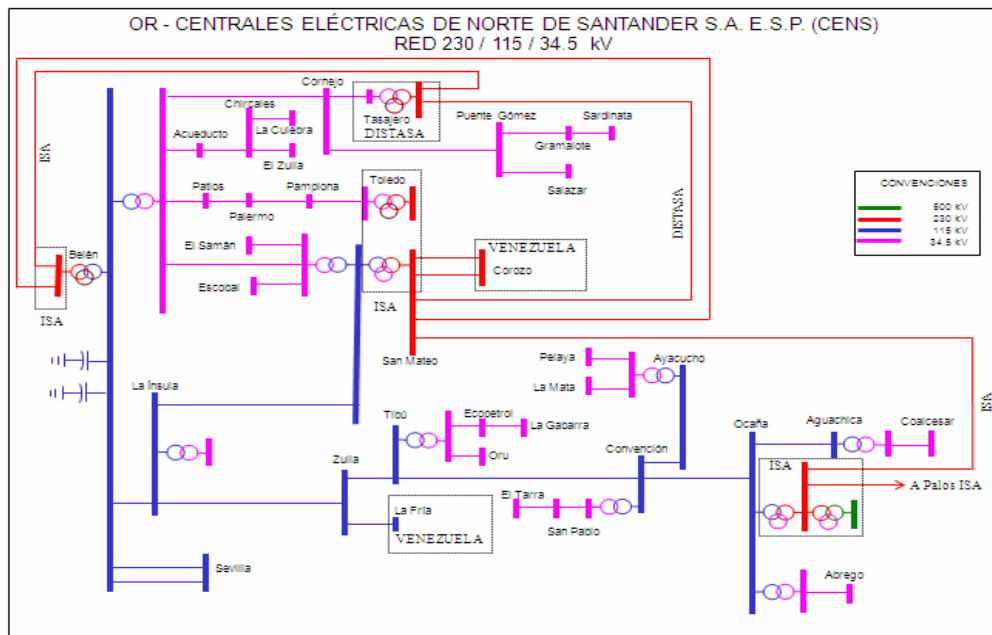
OR - CENTRALES ELÉCTRICAS DE NORTE DE SANTANDER S.A. E.S.P. (CENS)
RED 230 / 115 / 34.5 kV

ISA
Belén
ISA
Cornejo
Chircales
La Culebra
Acueducto
El Zulia
Tasajero
DISTASA
Puente Gómez
Sardinata
Gramalote
Salazar
Patios
Palermo
Pamplona
Toledo
El Samán
Escobal
VENEZUELA
Corozo
ISA
DISTASA
San Mateo
CONVENCIONES
500 kV
230 kV
115 kV
34.5 kV
Pelaya
Ayacucho
La Mata
La Ínsula
Tibú
Ecopetrol
La Gabarra
Oru
Zulia
Convención
Ocaña
Aguachica
Coalcesar
ISA
ISA
A Palos ISA
El Tarra
San Pablo
La Fría
VENEZUELA
Sevilla
Abrego